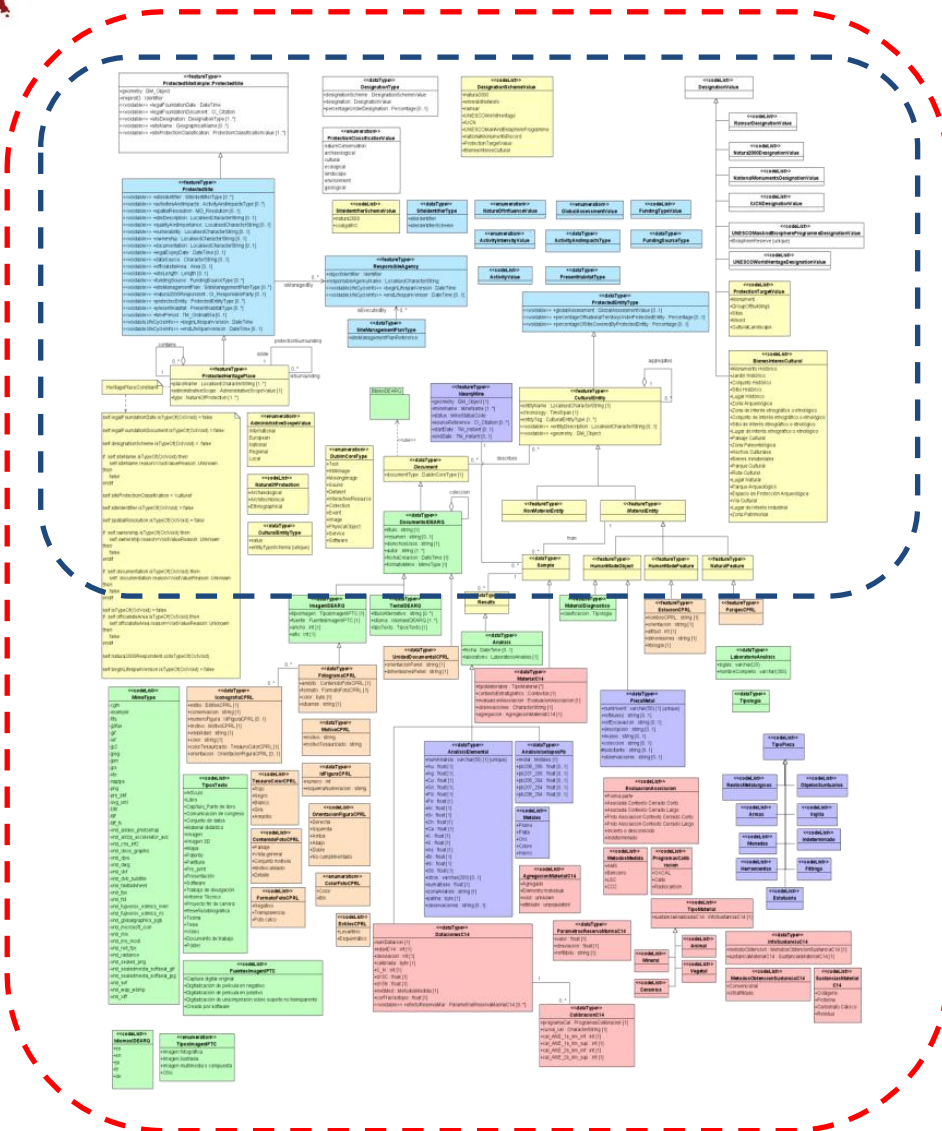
<<featureType>>
ProtectedSitesSimple::ProtectedSite

<<dataType>>
DesignationType

<<codeList>>
DesignationSchemeValue

<<codeList>>
DesignationValue

<<featureType>>
ProtectedSite

<<featureType>>
ResponsibleAgency

<<dataType>>
ProtectedEntityType

<<featureType>>
ProtectedHeritagePlace

<<featureType>>
IdentityHe

<<featureType>>
CulturalEntity

<<featureType>>
Document

<<codeList>>
DublinCoreType

<<featureType>>
DocumentoDEARQ

<<featureType>>
NonMaterialEntity

<<featureType>>
MaterialEntity

<<dataType>>
Sample

<<featureType>>
HumanMadeObject

<<featureType>>
HumanMadeFeature

<<featureType>>
NaturalFeature

<<featureType>>
ImagenDEARQ

<<featureType>>
TextoDEARQ

<<featureType>>
MaterialDiagnostico

<<featureType>>
EstucioCPRL

<<featureType>>
ForjadoCPRL

<<dataType>>
Analisis

<<featureType>>
LaboratorioAnalisis

<<codeList>>
MimeType

<<dataType>>
FotograficaCPRL

<<dataType>>
MaterialC14

<<dataType>>
AnalisisElemental

<<dataType>>
AnalisisIsotopo

<<dataType>>
FiscalMuo

<<codeList>>
TipoPieza

<<codeList>>
EvaluacionAsociacion

<<dataType>>
DatacionesC14

<<dataType>>
CalibracionC14

<<codeList>>
TipoMaterial

<<codeList>>
MetodoDatacionSustanciaC14

<<codeList>>
FuenteImagenIPTC

<<enumeration>>
TipoImagenIPTC

<<codeList>>
IdiomaDEARQ